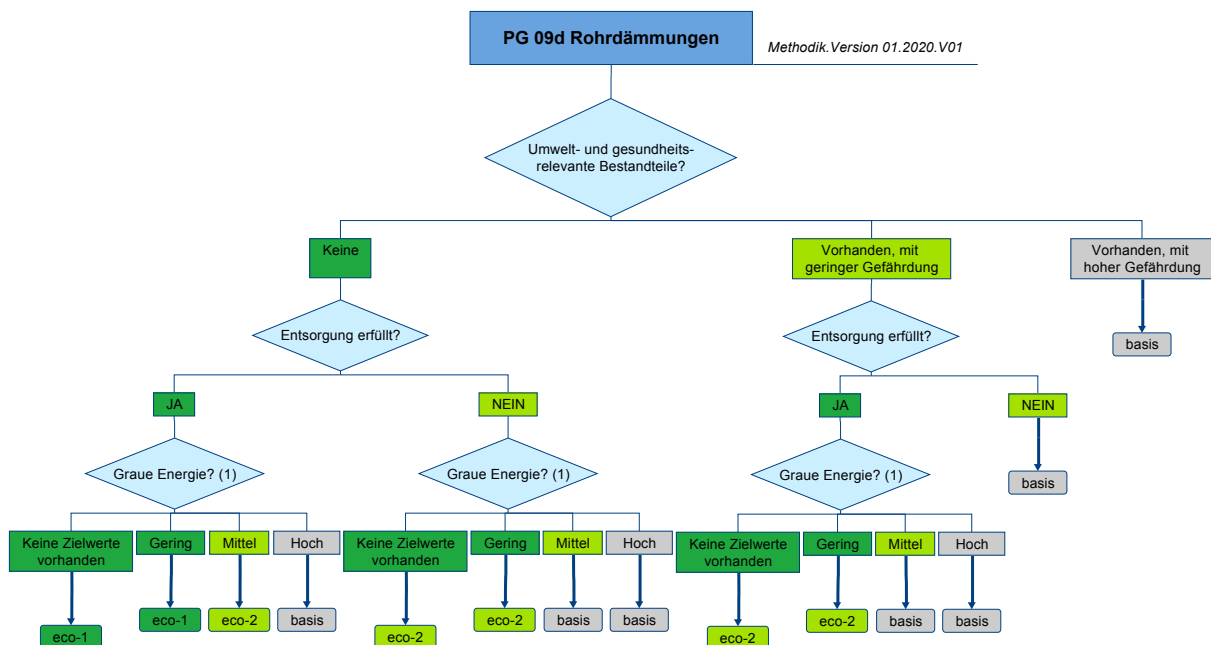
PG 09d Rohrdämmungen

Methodik.Version 01.2020.V01

Umwelt- und gesundheitsrelevante Bestandteile?

Keine

Vorhanden, mit geringer Gefährdung

Vorhanden, mit hoher Gefährdung

basis

Entsorgung erfüllt?

JA

NEIN

Graue Energie? (1)

Keine Zielwerte vorhanden

Gering

Mittel

Hoch

eco-1

eco-1

eco-2

basis

Graue Energie? (1)

Keine Zielwerte vorhanden

Gering

Mittel

Hoch

eco-2

eco-2

basis

basis

Entsorgung erfüllt?

JA

NEIN

basis

Graue Energie? (1)

Keine Zielwerte vorhanden

Gering

Mittel

Hoch

eco-2

eco-2

basis

basis